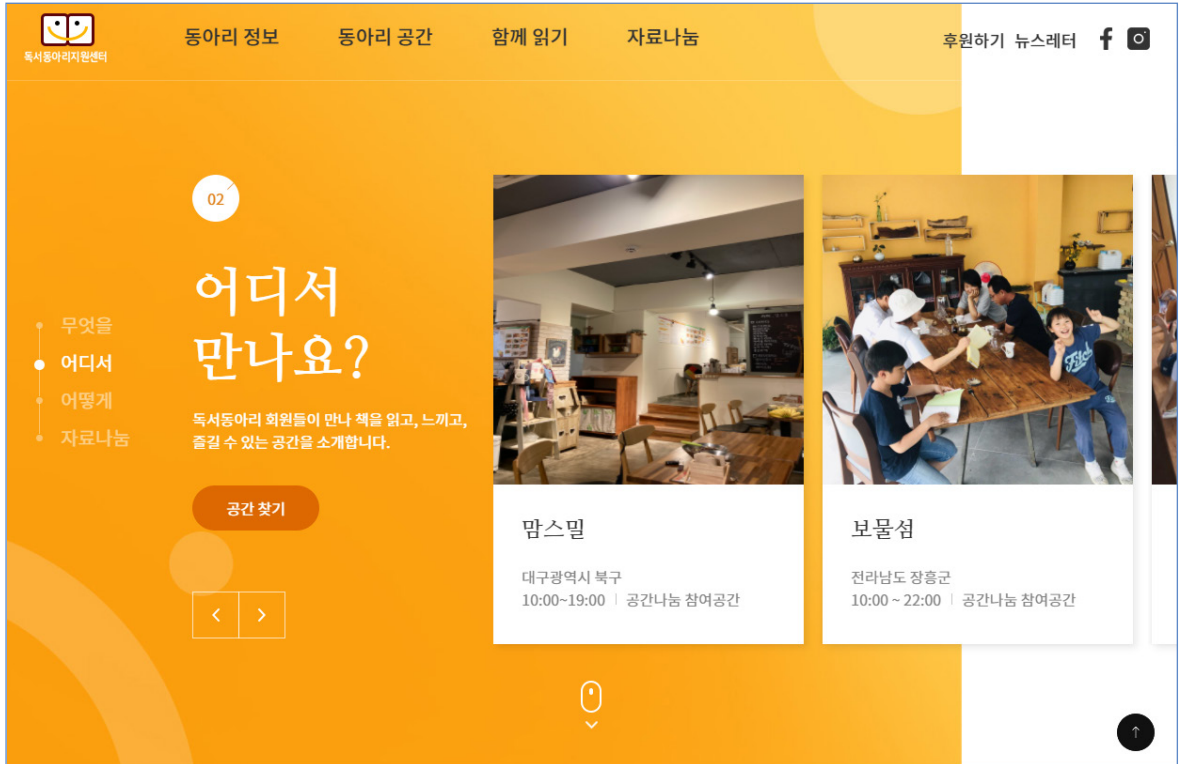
독서동아리지원센터

동아리 정보 동아리 공간 함께 읽기 자료나눔

후원하기 뉴스레터

02

무엇을
어디서
어떻게
자료나눔

어디서
만나요?

독서동아리 회원들이 만나 책을 읽고, 느끼고, 즐길 수 있는 공간을 소개합니다.

공간 찾기

맘스밀
대구광역시 북구
10:00~19:00 | 공간나눔 참여공간

보물섬
전라남도 장흥군
10:00 ~ 22:00 | 공간나눔 참여공간